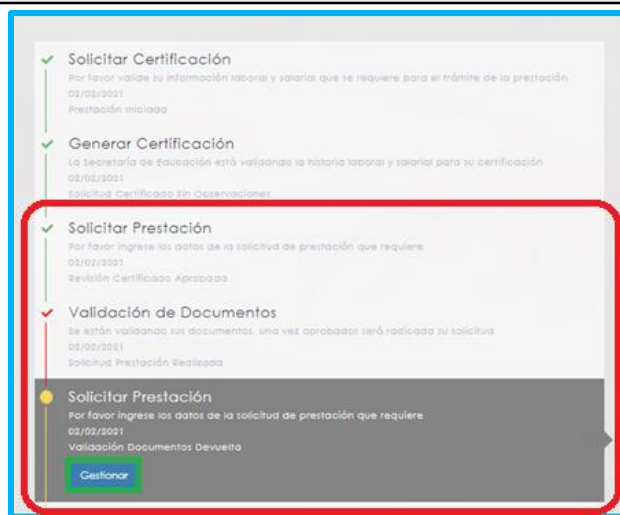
Solicitar Certificación
Por favor valide su información laboral y salarial que se requiere para el trámite de la prestación
02/02/2021
Prestación iniciada

Generar Certificación
La Secretaría de Educación está validando la historia laboral y salarial para su certificación
02/02/2021
Solicitud Certificado Sin Observaciones

Solicitar Prestación
Por favor ingrese los datos de la solicitud de prestación que requiere
02/02/2021
Revisión Certificado Aprobada

Validación de Documentos
Se están validando sus documentos, una vez aprobados será radicada su solicitud
02/02/2021
Solicitud Prestación Realizada

Solicitar Prestación
Por favor ingrese los datos de la solicitud de prestación que requiere
02/02/2021
Validación Documentos Devuelta

Gestionar